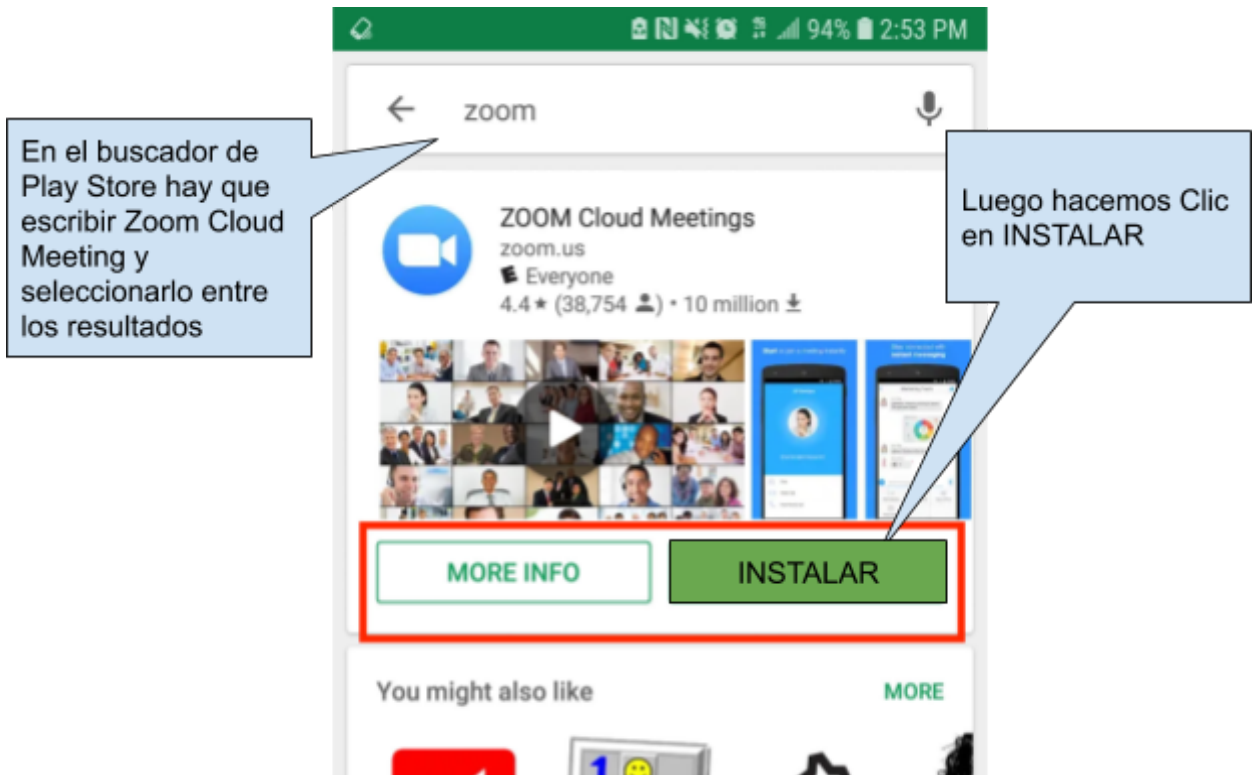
94% 2:53 PM

zoom

En el buscador de Play Store hay que escribir Zoom Cloud Meeting y seleccionarlo entre los resultados

ZOOM Cloud Meetings
zoom.us
Everyone
4.4 ★ (38,754) • 10 million

Luego hacemos Clic en INSTALAR

MORE INFO
INSTALAR

You might also like
MORE